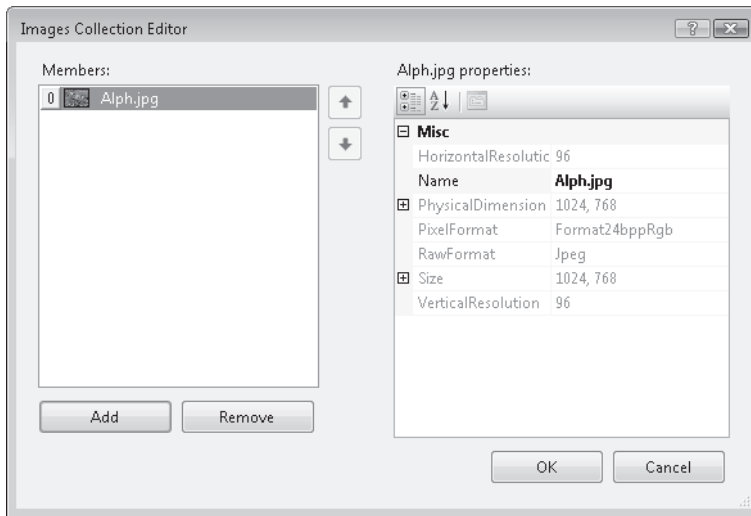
Images Collection Editor

?

Members:

0 Alph.jpg

Add

Remove

Alph.jpg properties:

Misc

| | |
|---|---|
| HorizontalResolutic | 96 |
| Name | **Alph.jpg** |
| PhysicalDimension | 1024, 768 |
| PixelFormat | Format24bppRgb |
| RawFormat | Jpeg |
| Size | 1024, 768 |
| VerticalResolution | 96 |

OK

Cancel